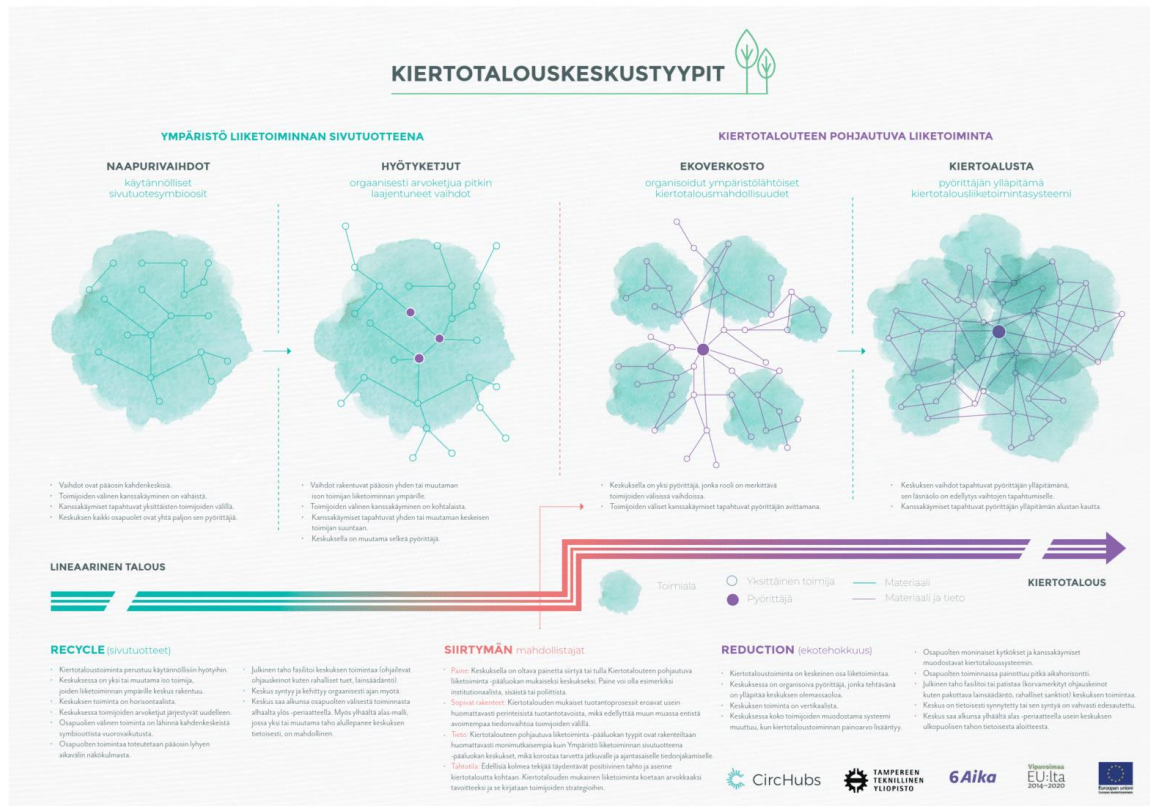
KIERTOTALOUSKESKUSTYYPIT

YMPÄRISTÖ LIIKETOIMINNAN SIVUTUOTTEENA

NAAPURIVAIHDOT
käytännölliset sivutuotesymbioosit

HYÖTYKETJUT
organisesti arvoketjua pitkin laajentuneet vaihdot

KIERTOTALOUTEEN POHJAUTUVA LIIKETOIMINTA

EKOVERKOSTO
organisoidut ympäristölähtöiset kiertotalousmahdollisuudet

KIERTOALUSTA
pyörittäjän ylläpitämä kiertotalousliiketoimintasysteemi

• Vaihdot ovat pääosin kahdenkeskisiä.
• Toimijoiden välinen kanssakäyminen on vähäistä.
• Kanssakäymiset tapahtuvat yksittäisten toimijoiden välillä.
• Keskuksen kaikki osapuolet ovat yhtä paljon sen pyörittäjiä.

• Vaihdot rakentuvat pääosin yhden tai muutaman ison toimijan liiketoiminnan ympärille.
• Toimijoiden välinen kanssakäyminen on kohtalaista.
• Kanssakäymiset tapahtuvat yhden tai muutaman keskeisen toimijan suuntaan.
• Keskuksella on muutama selkeä pyörittäjä.

• Keskuksella on yksi pyörittäjä, jonka rooli on merkittävä toimijoiden välisissä vaihdoissa.
• Toimijoiden väliset kanssakäymiset tapahtuvat pyörittäjän avittamana.

• Keskuksen vaihdot tapahtuvat pyörittäjän ylläpitämänä, sen läsnäolo on edellytys vaihtojen tapahtumiselle.
• Kanssakäymiset tapahtuvat pyörittäjän ylläpitämän alustan kautta.

LINEAARINEN TALOUS

Toimiala
Yksittäinen toimija
Pyörittäjä
Materiaali
Materiaali ja tieto

KIERTOTALOUS

RECYCLE (sivutuotteet)

• Kiertotaloustoiminta perustuu käytännöllisiin hyötyihin.
• Keskuksessa on yksi tai muutama iso toimija, joiden liiketoiminnan ympärille keskus rakentuu.
• Keskuksen toiminta on horisontaalista.
• Keskuksessa toimijoiden arvoketjut järjestyvät uudelleen.
• Osapuolien välinen toiminta on lähinnä kahdenkeskeistä symbioottista vuorovaikutusta.
• Osapuolten toiminnaa toteutetaan pääosin lyhyen aikavälin näkökulmasta.
• Julkinen taho fasilitoi keskuksen toimintaa (ohjaillevat ohjauskeinot kuten rahalliset tuet, lainsäädäntö).
• Keskus syntyy ja kehittyy organisesti ajan myötä.
• Keskus saa alkunsa osapuolten välisestä toiminnasta alhaalta ylös -periaatteella. Myös ylhäältä alas-malli, jossa yksi tai muutama taho alullepanee keskuksen tietoisesti, on mahdollinen.

SIIRTYMÄN mahdollistajat

• Paine: Keskuksella on oltava painetta siirtyä tai tulla Kiertotalouteen pohjautuva liiketoiminta -pääluokan mukaiseksi keskukseksi. Paine voi olla esimerkiksi institutionaalista, sisäistä tai poliittista.
• Sopivat rakenteet: Kiertotalouden mukaiset tuotantoprosessit eroavat usein huomattavasti perinteisistä tuotantotavoista, mikä edellyttää muun muassa entistä avoimempaa tiedonvaihtoa toimijoiden välillä.
• Tieto: Kiertotalouteen pohjautuva liiketoiminta -pääluokan tyypit ovat rakenteiltaan huomattavasti monimutkaisempia kuin Ympäristö liiketoiminnan sivutuotteena -pääluokan keskukset, mikä korostaa tarvetta jatkuvalle ja ajantasaiselle tiedonjakamiselle.
• Tahtotila: Edellisiä kolmea tekijää täydentävät positiivinen tahto ja asenne kiertotaloutta kohtaan. Kiertotalouden mukainen liiketoiminta koetaan arvokkaaksi tavoitteeksi ja se kirjataan toimijoiden strategioihin.

REDUCTION (ekotehokkuus)

• Kiertotaloustoiminta on keskeinen osa liiketoimintaa.
• Keskuksessa on organisoiva pyörittäjä, jonka tehtävänä on ylläpitää keskuksen olemassaoloa.
• Keskuksen toiminta on vertikaalista.
• Keskuksessa koko toimijoiden muodostama systeemi muuttuu, kun kiertotaloustoiminnan painoarvo lisääntyy.
• Osapuolten moninaiset kytkökset ja kanssakäymiset muodostavat kiertotaloussysteemin.
• Osapuolten toiminnassa painottuu pitkä aikahorisontti.
• Julkinen taho fasilitoi tai patistaa (korvamerkityt ohjauskeinot kuten pakottava lainsäädäntö, rahalliset sanktiot) keskuksen toimintaa.
• Keskus on tietoisesti synnytetty tai sen syntyä on vahvasti edesautettu.
• Keskus saa alkunsa ylhäältä alas -periaatteella usein keskuksen ulkopuolisen tahon tietoisesta aloitteesta.

CircHubs
TAMPEREEN TEKNILLINEN YLIOPISTO
6Aika
Vipuvoimaa EU:lta 2014–2020
Euroopan unioni